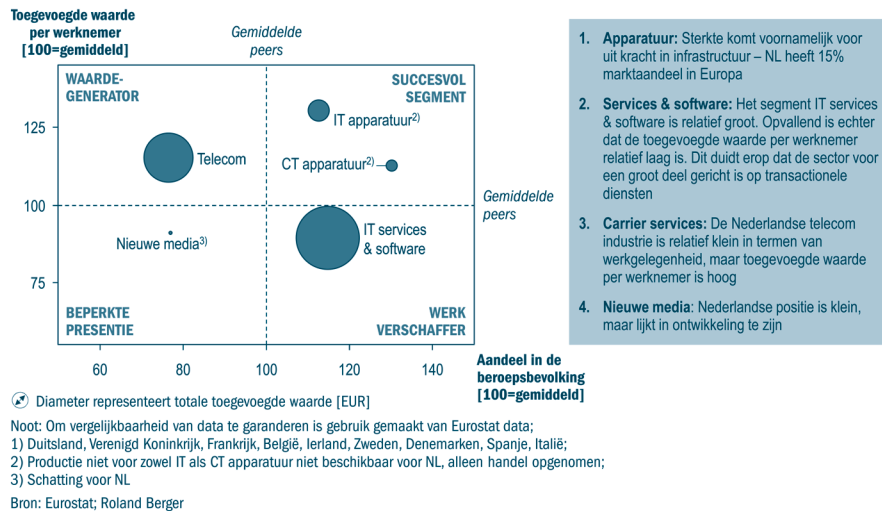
Toegevoegde waarde per werknemer [100=gemiddeld]

Gemiddelde peers

WAARDE-GENERATOR

SUCCESVOL SEGMENT

125

100

75

Telecom

IT apparatuur$^{2)}$

CT apparatuur$^{2)}$

Gemiddelde peers

Nieuwe media$^{3)}$

IT services & software

BEPERKTE PRESENTIE

WERK VERSCHAFFER

60

80

100

120

140

Aandeel in de beroepsbevolking [100=gemiddeld]

Diameter representeert totale toegevoegde waarde [EUR]

Noot: Om vergelijkbaarheid van data te garanderen is gebruik gemaakt van Eurostat data;
1) Duitsland, Verenigd Koninkrijk, Frankrijk, België, Ierland, Zweden, Denemarken, Spanje, Italië;
2) Productie niet voor zowel IT als CT apparatuur niet beschikbaar voor NL, alleen handel opgenomen;
3) Schatting voor NL

Bron: Eurostat; Roland Berger

1. Apparatuur: Sterkte komt voornamelijk voor uit kracht in infrastructuur – NL heeft 15% marktaandeel in Europa

2. Services & software: Het segment IT services & software is relatief groot. Opvallend is echter dat de toegevoegde waarde per werknemer relatief laag is. Dit duidt erop dat de sector voor een groot deel gericht is op transactionele diensten

3. Carrier services: De Nederlandse telecom industrie is relatief klein in termen van werkgelegenheid, maar toegevoegde waarde per werknemer is hoog

4. Nieuwe media: Nederlandse positie is klein, maar lijkt in ontwikkeling te zijn